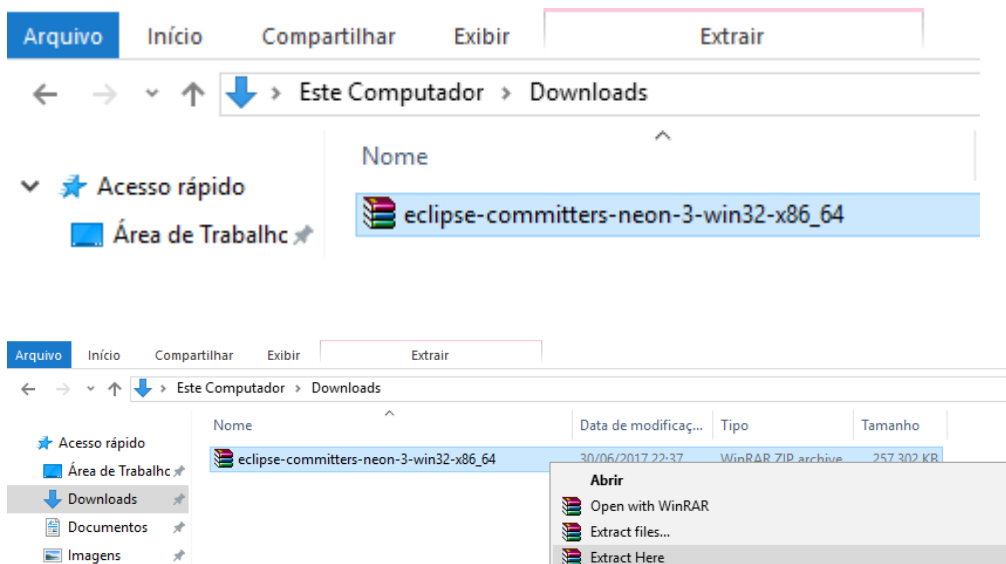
Arquivo Início Compartilhar Exibir Extrair

Este Computador > Downloads

Nome

Acesso rápido

Área de Trabalhc

eclipse-committers-neon-3-win32-x86_64

Arquivo Início Compartilhar Exibir Extrair

Este Computador > Downloads

| Nome | Data de modificaç... | Tipo | Tamanho |
|---|---|---|---|
| eclipse-committers-neon-3-win32-x86_64 | 30/06/2017 22:37 | WinRAR ZIP archive | 257.302 KB |

Acesso rápido

Área de Trabalhc

Downloads

Documentos

Imagens

Abrir

Open with WinRAR

Extract files...

Extract Here